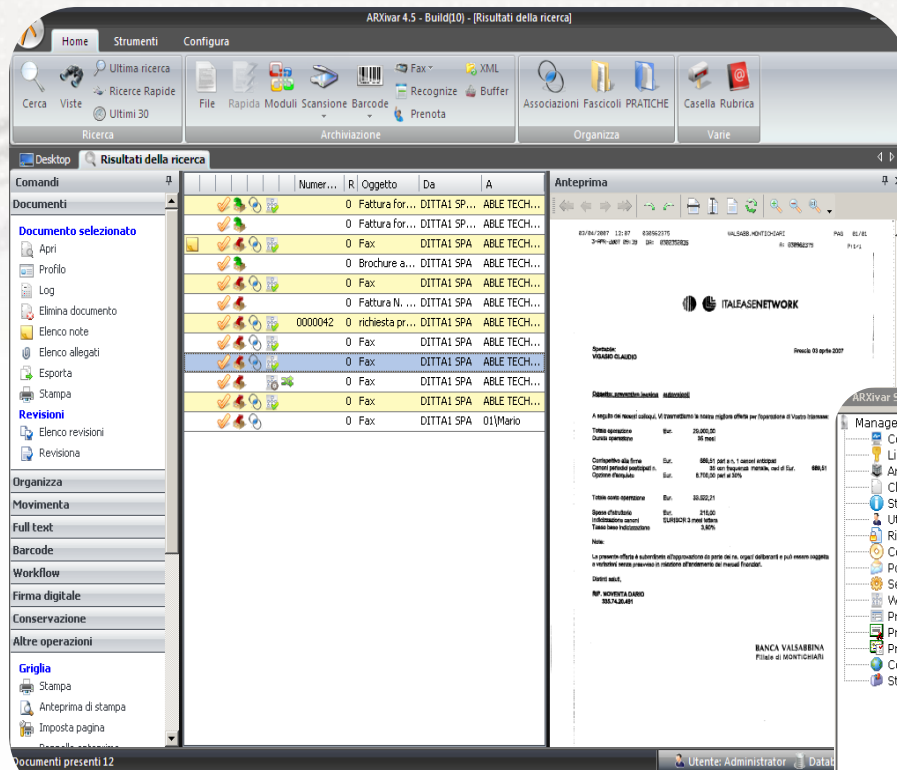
ARXivar 4.5 - Build(10) - [Risultati della ricerca]

Home Strumenti Configura

Cerca Viste Ultima ricerca Ricerce Rapide Ultimi 30
Ricerca

File Rapida Moduli Scansione Barcode Fax Recognize Prenota XML Buffer
Archiviazione

Associazioni Fascicoli PRATICHE
Organizza

Casella Rubrica
Varie

Desktop Risultati della ricerca

Comandi
Documenti
Documento selezionato
Apri
Profilo
Log
Elimina documento
Elenco note
Elenco allegati
Esporta
Stampa
Revisioni
Elenco revisioni
Revisiona
Organizza
Movimenta
Full text
Barcode
Workflow
Firma digitale
Conservazione
Altre operazioni
Griglia
Stampa
Anteprima di stampa
Imposta pagina

| Numer... | R | Oggetto | Da | A |
|---|---|---|---|---|
| | 0 | Fattura for... | DITTA1 SP... | ABLE TECH... |
| | 0 | Fattura for... | DITTA1 SP... | ABLE TECH... |
| | 0 | Fax | DITTA1 SPA | ABLE TECH... |
| | 0 | Brochure a... | DITTA1 SPA | ABLE TECH... |
| | 0 | Fax | DITTA1 SPA | ABLE TECH... |
| | 0 | Fattura N. ... | DITTA1 SPA | ABLE TECH... |
| 0000042 | 0 | richiesta pr... | DITTA1 SPA | ABLE TECH... |
| | 0 | Fax | DITTA1 SPA | ABLE TECH... |
| | 0 | Fax | DITTA1 SPA | ABLE TECH... |
| | 0 | Fax | DITTA1 SPA | ABLE TECH... |
| | 0 | Fax | DITTA1 SPA | ABLE TECH... |
| | 0 | Fax | DITTA1 SPA | 01\Mario |

Anteprima

ITALEASENETWORK

Spettabile:
VIGASIO CLAUDIO

Brescia 03 aprile 2007

Oggetto: preventivo leasing automezzi

BANCA VALSABBINA
Filiale di MONTICHIARI

ARXivar S
Manage

Documenti presenti 12
Utente: Administrator Datab